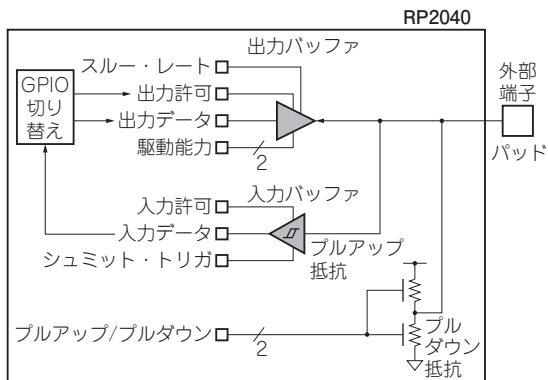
RP2040

出力バッファ

スルー・レート

GPIO 切り替え

出力許可

出力データ

駆動能力

2

外部端子

パッド

入力バッファ

入力許可

入力データ

シュミット・トリガ

プルアップ抵抗

プルアップ/プルダウン

2

プルダウン抵抗